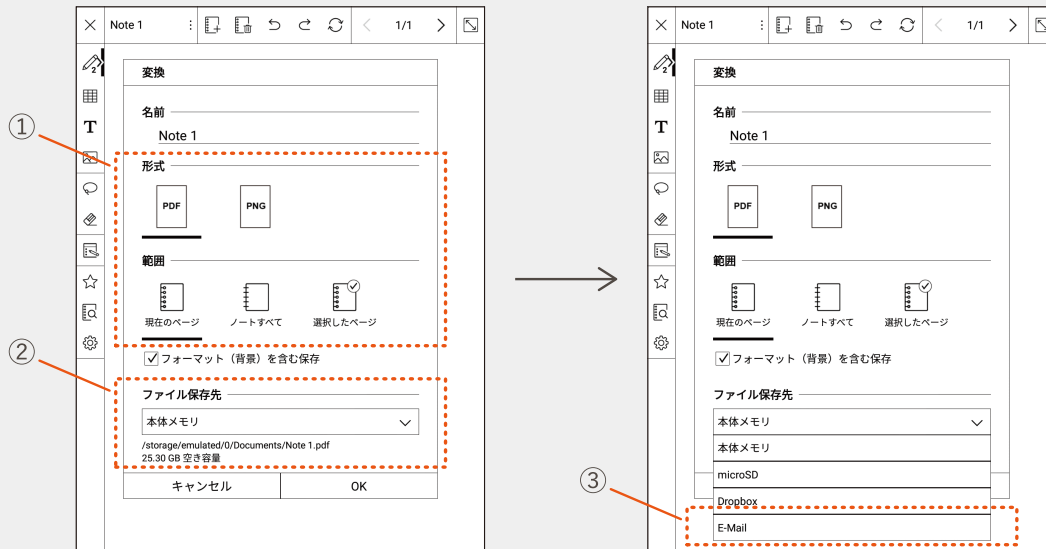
Note 1

1/1

変換

名前

Note 1

①

形式

PDF

PNG

範囲

現在のページ

ノートすべて

選択したページ

②

フォーマット（背景）を含む保存

ファイル保存先

本体メモリ

/storage/emulated/0/Documents/Note 1.pdf
25.30 GB 空き容量

キャンセル

OK

Note 1

1/1

変換

名前

Note 1

形式

PDF

PNG

範囲

現在のページ

ノートすべて

選択したページ

フォーマット（背景）を含む保存

ファイル保存先

本体メモリ

本体メモリ

microSD

Dropbox

③

E-Mail